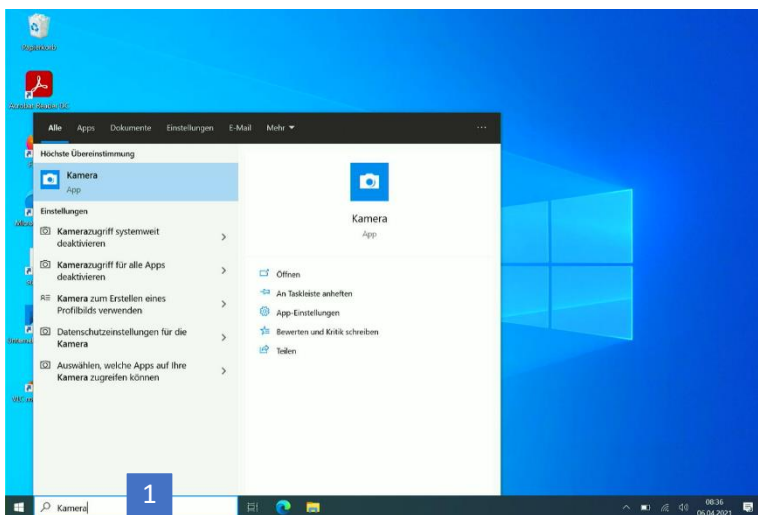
Papierkorb

Acrobat Reader DC

Alle Apps Dokumente Einstellungen E-Mail Mehr ▾ ···

Höchste Übereinstimmung

Kamera
App

Einstellungen

Kamerazugriff systemweit deaktivieren

Kamerazugriff für alle Apps deaktivieren

Kamera zum Erstellen eines Profilbilds verwenden

Datenschutzeinstellungen für die Kamera

Auswählen, welche Apps auf Ihre Kamera zugreifen können

Kamera
App

Öffnen
An Taskleiste anheften
App-Einstellungen
Bewerten und Kritik schreiben
Teilen

1

Kamera

08:36
06.04.2021